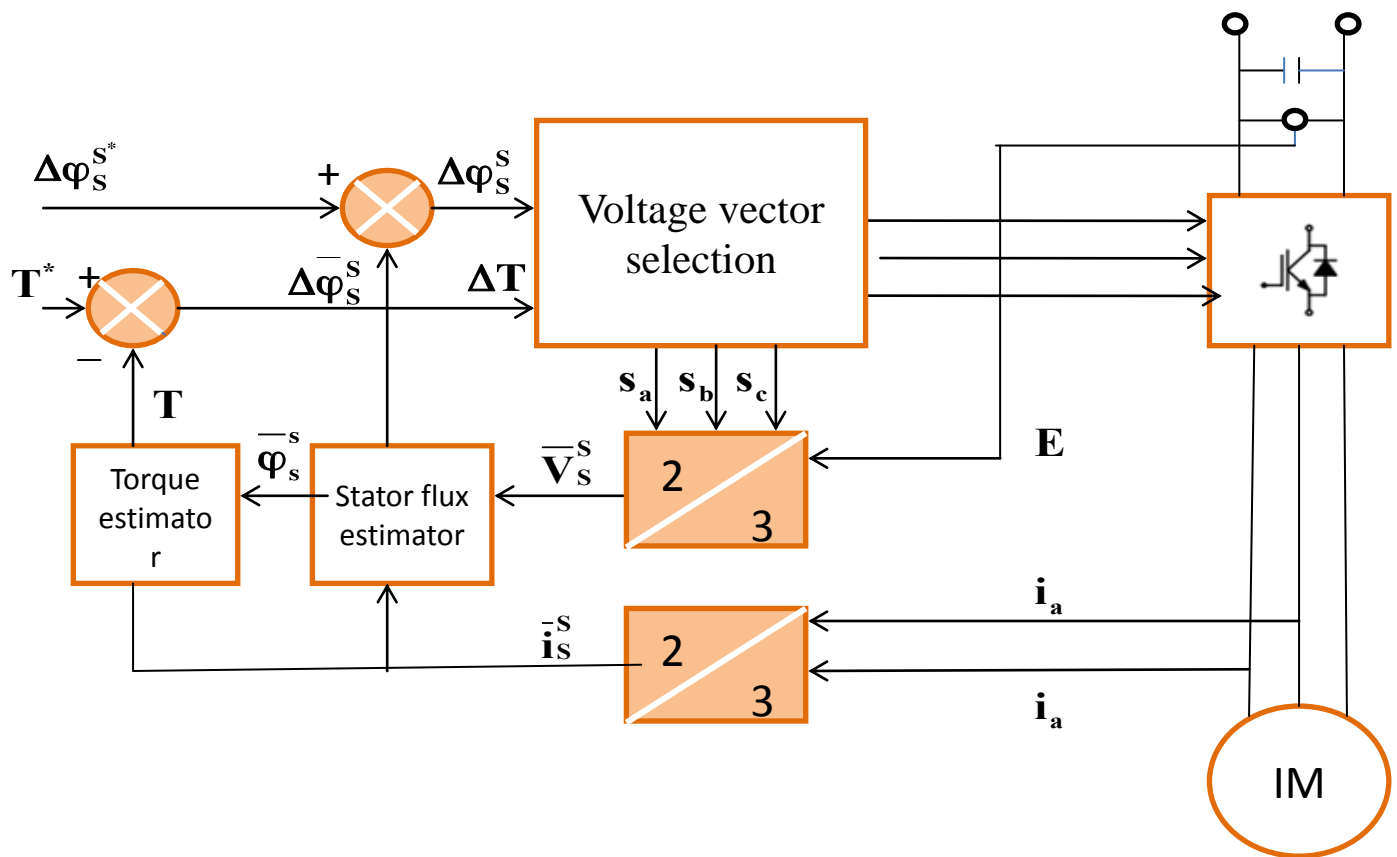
$\Delta\varphi_S^{S^*}$

+

$\Delta\varphi_S^S$

Voltage vector selection

$T^*$ +

$\bar{\Delta\varphi}_S^S$

$\Delta T$

–

T

$s_a$ $s_b$ $s_c$

E

$\bar{\varphi}_s^s$

$\bar{V}_S^S$

Torque estimato r

Stator flux estimator

2

3

$i_a$

$\bar{i}_S^S$

2

3

$i_a$

IM